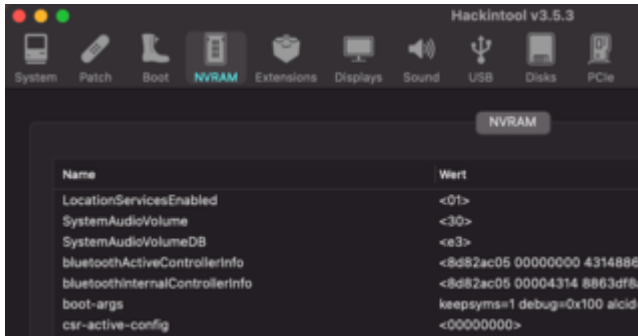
Hackintool v3.5.3

System Patch Boot NVRAM Extensions Displays Sound USB Disks PCIe

NVRAM

| Name | Wert |
|---|---|
| LocationServicesEnabled | <01> |
| SystemAudioVolume | <30> |
| SystemAudioVolumeDB | <e3> |
| bluetoothActiveControllerInfo | <8d82ac05 00000000 4314888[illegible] |
| bluetoothInternalControllerInfo | <8d82ac05 00004314 8863df8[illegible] |
| boot-args | keepsyms=1 debug=0x100 alcid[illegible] |
| csr-active-config | <00000000> |